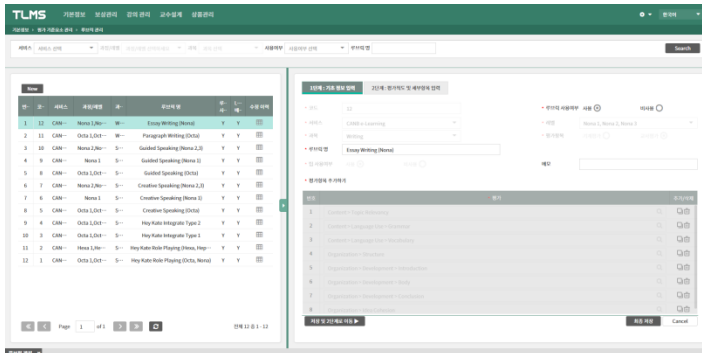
TLMS 기본정보 보상관리 강의 관리 교수설계 상품관리

한국어

기본정보 > 평가 기준정보 관리 > 루브릭 관리

서비스 서비스 선택 과정/레벨 과목 사용여부 사용여부 선택 루브릭 명

Search

New

| 번... | 순... | 서비스 | 과정/레벨 | 과... | 루브릭 명 | 루... | 사... | 수정 이력 |
|---|---|---|---|---|---|---|---|---|
| 1 | 12 | CAN··· | Nona 1,No··· | W··· | Essay Writing (Nona) | Y | Y | |
| 2 | 11 | CAN··· | Octa 1,Oct··· | W··· | Paragraph Writing (Octa) | Y | Y | |
| 3 | 10 | CAN··· | Nona 2,No··· | S··· | Guided Speaking (Nona 2,3) | Y | Y | |
| 4 | 9 | CAN··· | Nona 1 | S··· | Guided Speaking (Nona 1) | Y | Y | |
| 5 | 8 | CAN··· | Octa 1,Oct··· | S··· | Guided Speaking (Octa) | Y | Y | |
| 6 | 7 | CAN··· | Nona 2,No··· | S··· | Creative Speaking (Nona 2,3) | Y | Y | |
| 7 | 6 | CAN··· | Nona 1 | S··· | Creative Speaking (Nona 1) | Y | Y | |
| 8 | 5 | CAN··· | Octa 1,Oct··· | S··· | Creative Speaking (Octa) | Y | Y | |
| 9 | 4 | CAN··· | Octa 1,Oct··· | S··· | Hey Kate Integrate Type 2 | Y | Y | |
| 10 | 3 | CAN··· | Octa 1,Oct··· | S··· | Hey Kate Integrate Type 1 | Y | Y | |
| 11 | 2 | CAN··· | Hexa 1,He··· | S··· | Hey Kate Role Playing (Hexa, Hep··· | Y | Y | |
| 12 | 1 | CAN··· | Octa 1,Oct··· | S··· | Hey Kate Role Playing (Octa, Nona) | Y | Y | |

Page 1 of 1

전체 12 중 1 - 12

1단계 : 기초 정보 입력 2단계 : 평가척도 및 세부항목 입력

* 번호 12
* 서비스 CAN e-Learning
* 과목 Writing
* 루브릭 명 Essay Writing (Nona)
* 점 사용여부
* 평가항목 추가여부
* 루브릭 사용여부 사용 미사용
* 과정 Nona 1, Nona 2, Nona 3
* 평가방식
메모

| 번호 | 평가 | 위치/삭제 |
|---|---|---|
| 1 | Content > Topic Relevancy | |
| 2 | Content > Language Use > Grammar | |
| 3 | Content > Language Use > Vocabulary | |
| 4 | Organization > Structure | |
| 5 | Organization > Development > Introduction | |
| 6 | Organization > Development > Body | |
| 7 | Organization > Development > Conclusion | |
| 8 | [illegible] | |

저장 및 2단계로 이동 ▶

최종 저장 Cancel